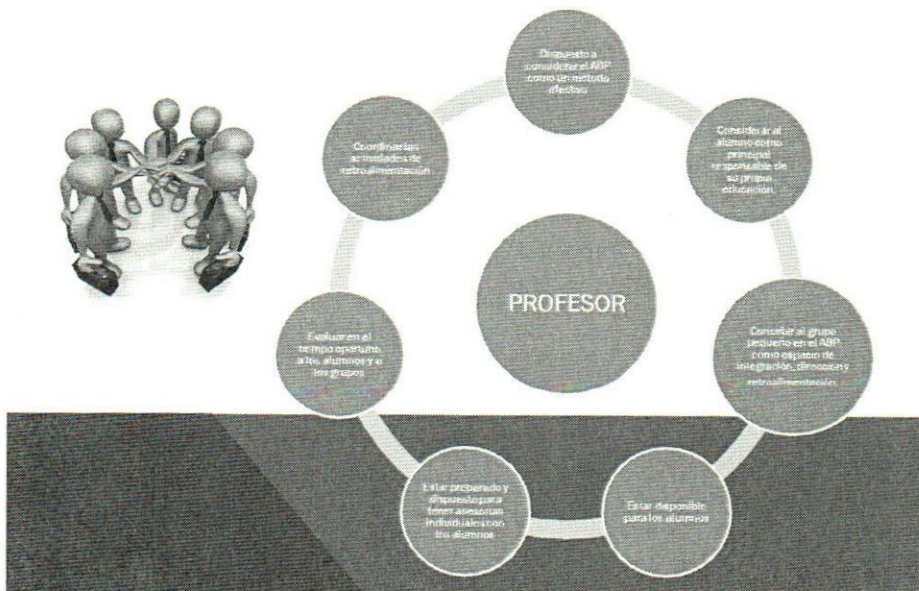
Dispuesto a considerar el ABP como un método efectivo

Considerar al alumno como principal responsable de su propia educación

Concebir al grupo pequeño en el ABP como espacio de integración, dinámica y retroalimentación

Estar disponible para los alumnos

Estar preparado y dispuesto para tener asesorías individuales con los alumnos

Evaluar en el tiempo oportuno a los alumnos y a los grupos

Coordinar las actividades de retroalimentación

PROFESOR